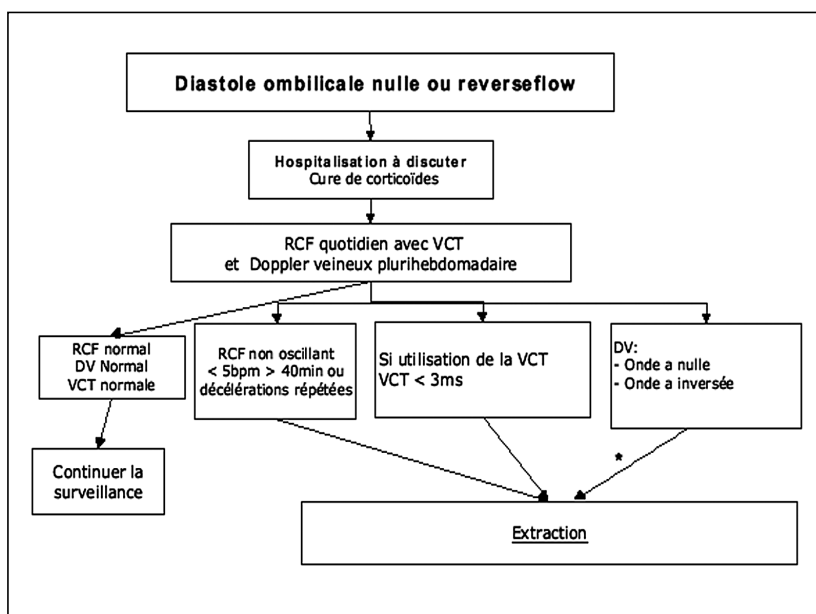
Diastole ombilicale nulle ou reverseflow

Hospitalisation à discuter
Cure de corticoïdes

RCF quotidien avec VCT
et Doppler veineux plurihebdomadaire

RCF normal
DV Normal
VCT normale

RCF non oscillant
< 5bpm > 40min ou
décélérations répétées

Si utilisation de la VCT
VCT < 3ms

DV:
- Onde a nulle
- Onde a inversée

Continuer la surveillance

*

Extraction